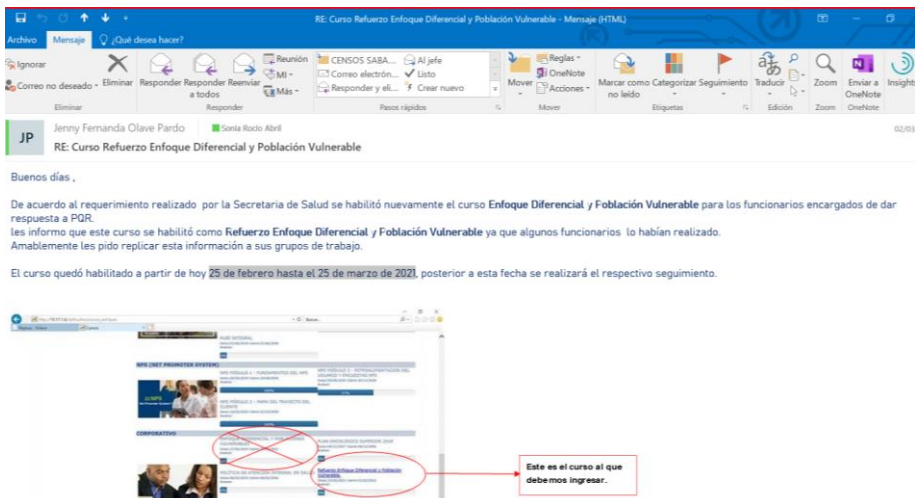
RE: Curso Refuerzo Enfoque Diferencial y Población Vulnerable - Mensaje (HTML)

Archivo Mensaje ¿Qué desea hacer?

Ignorar Correo no deseado Eliminar Responder Responder a todos Reenviar Reunión MI Más CENSOS SABA... Correo electrón... Responder y eli... Al jefe Listo Crear nuevo Mover Reglas OneNote Acciones Marcar como no leído Categorizar Seguimiento Traducir Zoom Enviar a OneNote Insights

Eliminar Responder Pasos rápidos Mover Etiquetas Edición Zoom OneNote

JP Jenny Fernanda Olave Pardo Sonia Rocio Abril 02/03

RE: Curso Refuerzo Enfoque Diferencial y Población Vulnerable

Buenos días ,

De acuerdo al requerimiento realizado por la Secretaria de Salud se habilitó nuevamente el curso Enfoque Diferencial y Población Vulnerable para los funcionarios encargados de dar respuesta a PQR.
les informo que este curso se habilitó como Refuerzo Enfoque Diferencial y Población Vulnerable ya que algunos funcionarios lo habían realizado.
Amablemente les pido replicar esta información a sus grupos de trabajo.

El curso quedó habilitado a partir de hoy 25 de febrero hasta el 25 de marzo de 2021, posterior a esta fecha se realizará el respectivo seguimiento.

NPS (NET PROMOTER SYSTEM)

CORPORATIVO

Refuerzo Enfoque Diferencial y Población Vulnerable

Este es el curso al que debemos ingresar.